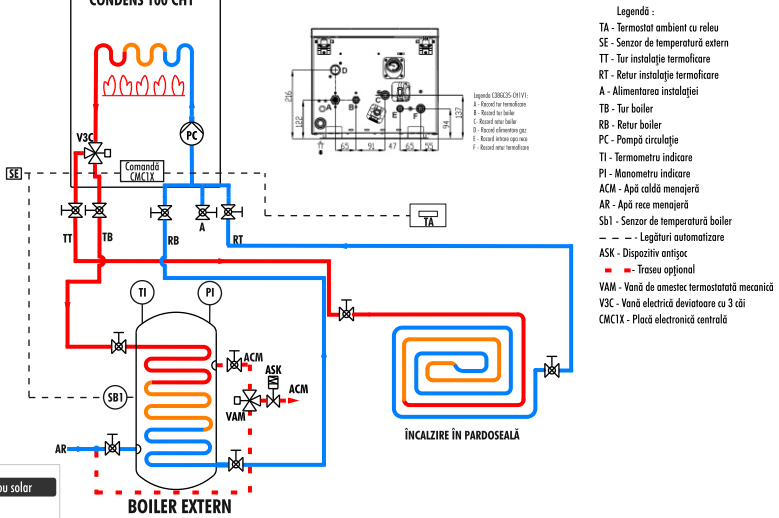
CONDENS 100 CH1

V3C

PC

Comandă CMC1X

SE

TT TB RB A RT

TA

TI PI

ACM

ASK

ACM

VAM

SB1

AR

BOILER EXTERN

ÎNCALZIRE ÎN PARDOSEALĂ

u solar

216 182 137 94 65 91 47 65 55

A B C D E F

Legenda C30GC25-CH1V1:
A - Racord tur termoficare
B - Racord tur boiler
C - Racord retur boiler
D - Racord alimentare gaz
E - Racord intrare apa rece
F - Racord retur termoficare

Legendă :
TA - Termostat ambient cu releu
SE - Senzor de temperatură extern
TT - Tur instalaţie termoficare
RT - Retur instalaţie termoficare
A - Alimentarea instalaţiei
TB - Tur boiler
RB - Retur boiler
PC - Pompă circulaţie
TI - Termometru indicare
PI - Manometru indicare
ACM - Apă caldă menajeră
AR - Apă rece menajeră
Sb1 - Senzor de temperatură boiler
- - - Legături automatizare
ASK - Dispozitiv antişoc
- Traseu opţional
VAM - Vană de amestec termostatată mecanic
V3C - Vană electrică deviatoare cu 3 căi
CMC1X - Placă electronică centrală